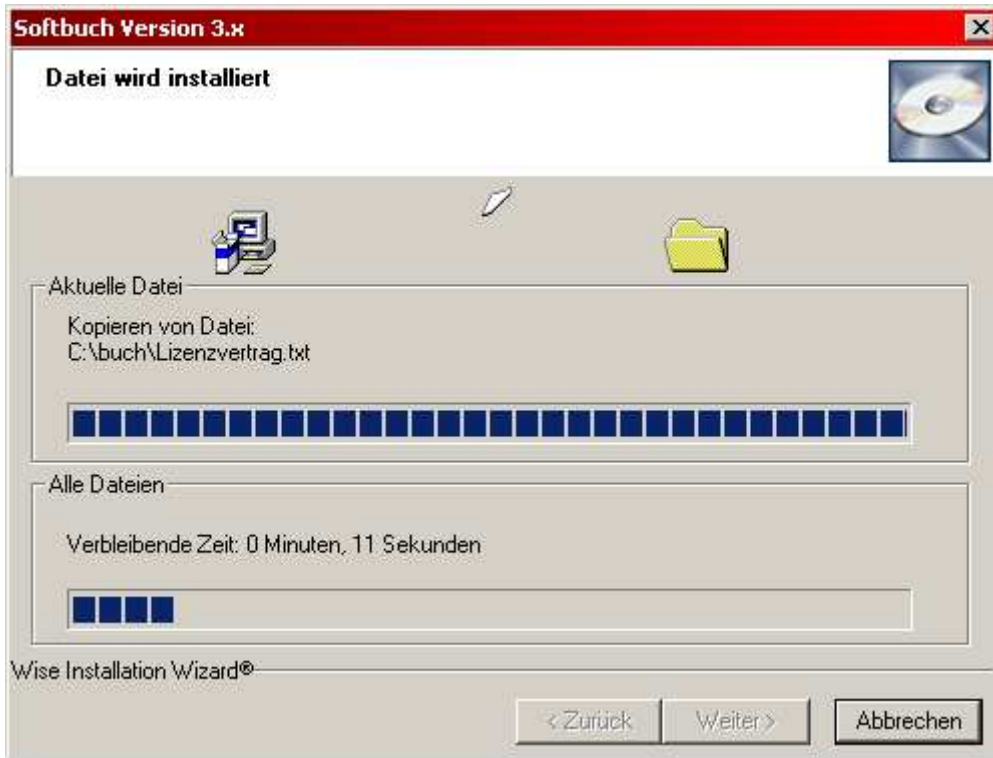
Softbuch Version 3.x

Datei wird installiert

Aktuelle Datei

Kopieren von Datei:
C:\buch\Lizenzvertrag.txt

Alle Dateien

Verbleibende Zeit: 0 Minuten, 11 Sekunden

Wise Installation Wizard®

< Zurück

Weiter >

Abbrechen